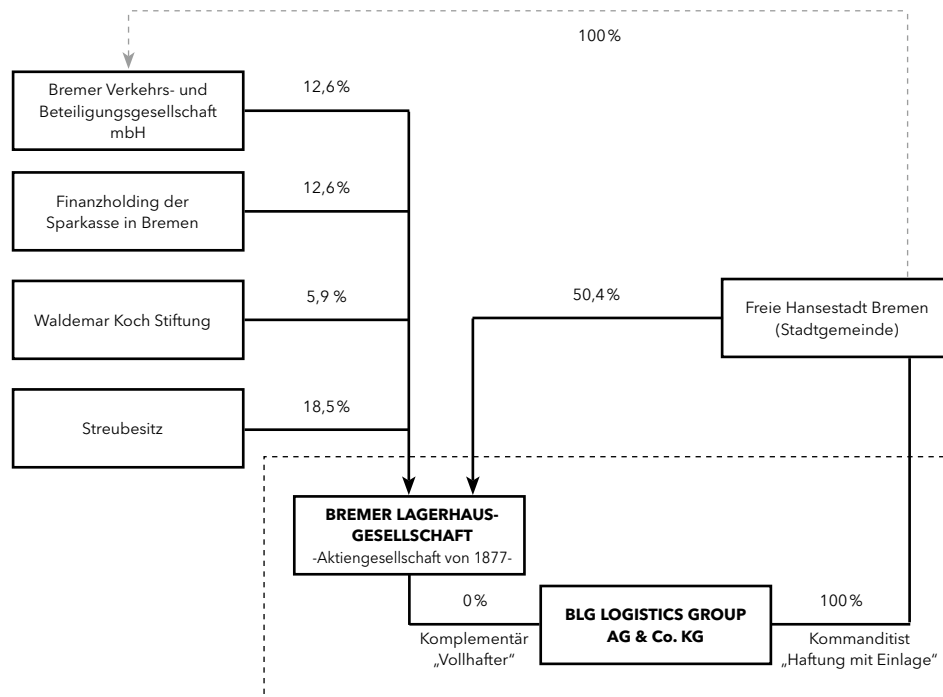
100 %

Bremer Verkehrs- und Beteiligungsgesellschaft mbH

12,6 %

Finanzholding der Sparkasse in Bremen

12,6 %

Waldemar Koch Stiftung

5,9 %

Streubesitz

18,5 %

50,4 %

Freie Hansestadt Bremen (Stadtgemeinde)

**BREMER LAGERHAUS-GESELLSCHAFT**
-Aktiengesellschaft von 1877-

0 %

Komplementär „Vollhafter“

**BLG LOGISTICS GROUP AG & Co. KG**

100 %

Kommanditist „Haftung mit Einlage“